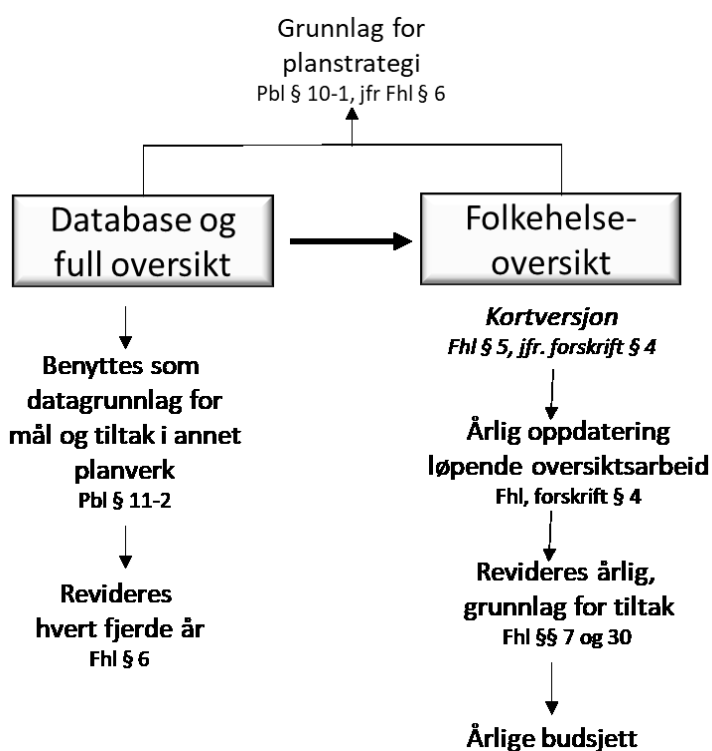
Grunnlag for planstrategi
Pbl § 10-1, jfr Fhl § 6

Database og full oversikt

Folkehelse-oversikt

Benyttes som datagrunnlag for mål og tiltak i annet planverk
Pbl § 11-2

Revideres hvert fjerde år
Fhl § 6

Kortversjon
Fhl § 5, jfr. forskrift § 4

Årlig oppdatering løpende oversiktsarbeid
Fhl, forskrift § 4

Revideres årlig, grunnlag for tiltak
Fhl §§ 7 og 30

Årlige budsjett